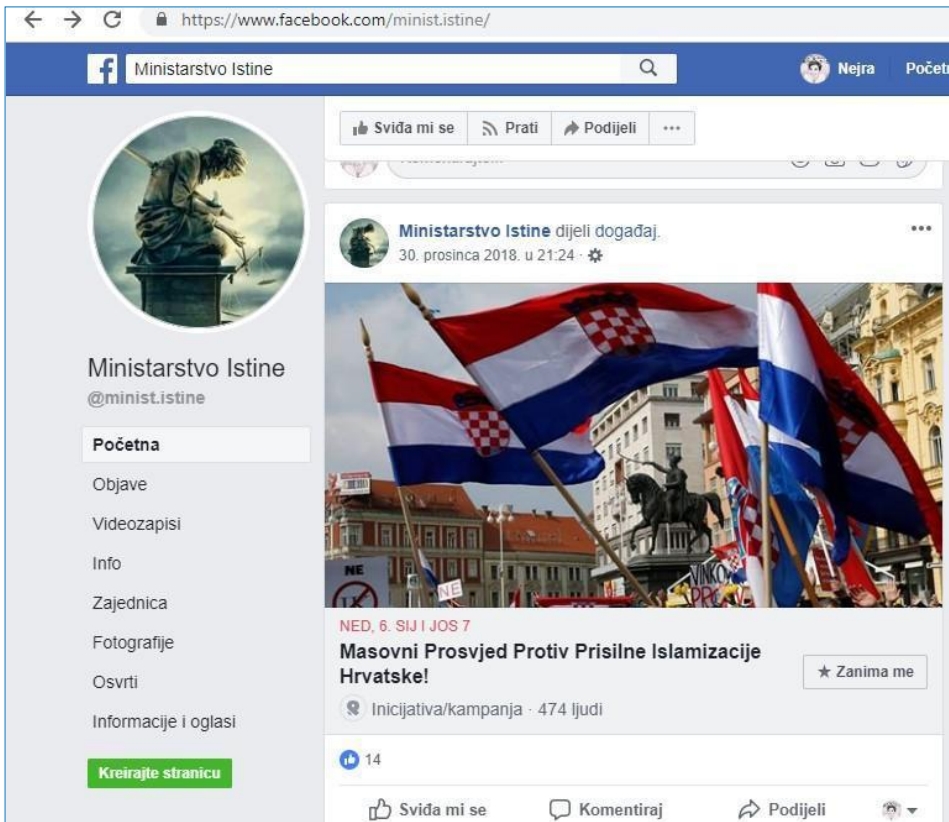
https://www.facebook.com/minist.istine/

Ministarstvo Istine

Nejra Počet

Sviđa mi se Prati Podijeli ···

Ministarstvo Istine
@minist.istine

Početna
Objave
Videozapisi
Info
Zajednica
Fotografije
Osvrti
Informacije i oglasi

Kreirajte stranicu

Ministarstvo Istine dijeli događaj.
30. prosinca 2018. u 21:24

NE

NE

NED, 6. SIJ I JOS 7
Masovni Prosvjed Protiv Prisilne Islamizacije Hrvatske!
Inicijativa/kampanja · 474 ljudi

Zanima me

14

Sviđa mi se Komentiraj Podijeli